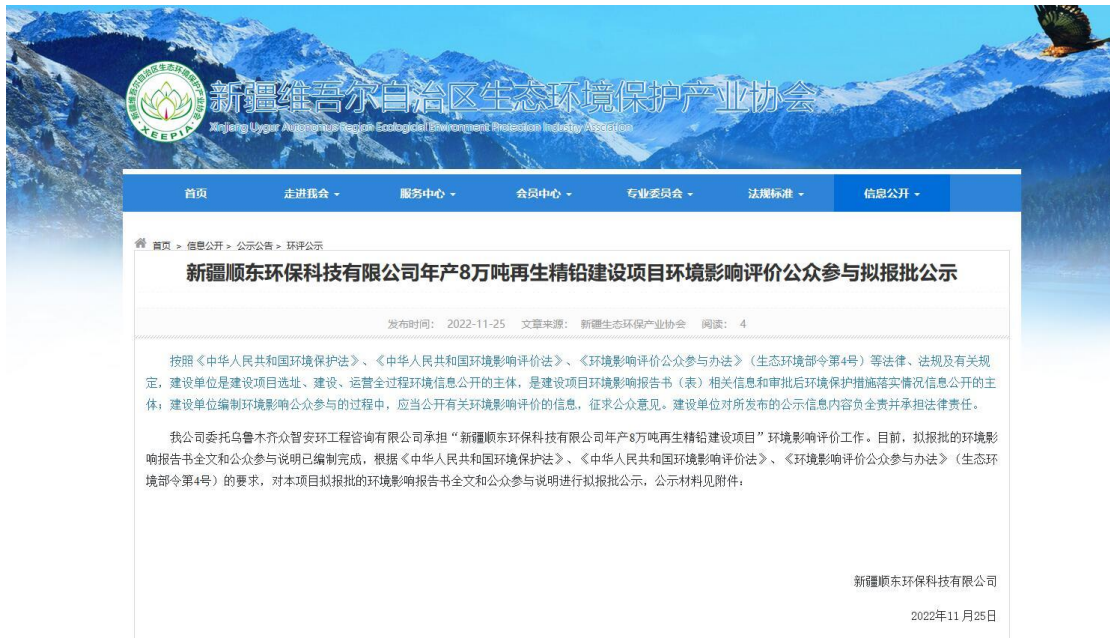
新疆维吾尔自治区生态环境保护产业协会
Xinjiang Uygur Autonomous Region Ecological Environment Protection Industry Association
XEEPIA

首页 走进我会 服务中心 会员中心 专业委员会 法规标准 信息公开

首页 > 信息公开 > 公示公告 > 环评公示

新疆顺东环保科技有限公司年产8万吨再生精铅建设项目环境影响评价公众参与拟报批公示

发布时间： 2022-11-25 文章来源： 新疆生态环保产业协会 阅读： 4

按照《中华人民共和国环境保护法》、《中华人民共和国环境影响评价法》、《环境影响评价公众参与办法》（生态环境部令第4号）等法律、法规及有关规定，建设单位是建设项目选址、建设、运营全过程环境信息公开的主体，是建设项目环境影响报告书（表）相关信息和审批后环境保护措施落实情况信息公开的主体；建设单位编制环境影响公众参与的过程中，应当公开有关环境影响评价的信息，征求公众意见。建设单位对所发布的公示信息内容负全责并承担法律责任。

我公司委托乌鲁木齐众智安环工程咨询有限公司承担“新疆顺东环保科技有限公司年产8万吨再生精铅建设项目”环境影响评价工作。目前，拟报批的环境影响报告书全文和公众参与说明已编制完成，根据《中华人民共和国环境保护法》、《中华人民共和国环境影响评价法》、《环境影响评价公众参与办法》（生态环境部令第4号）的要求，对本项目拟报批的环境影响报告书全文和公众参与说明进行拟报批公示，公示材料见附件：

新疆顺东环保科技有限公司

2022年11月25日